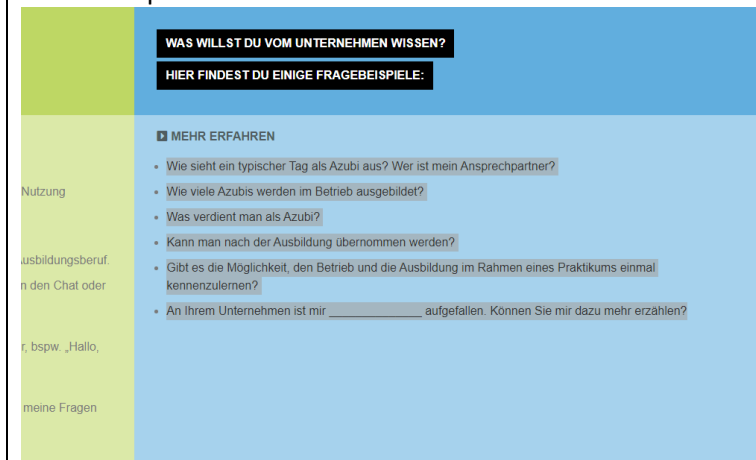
Nutzung

usbildungsberuf.
n den Chat oder

r, bspw. „Hallo,

meine Fragen

WAS WILLST DU VOM UNTERNEHMEN WISSEN?

HIER FINDEST DU EINIGE FRAGEBEISPIELE:

MEHR ERFAHREN

- Wie sieht ein typischer Tag als Azubi aus? Wer ist mein Ansprechpartner?
- Wie viele Azubis werden im Betrieb ausgebildet?
- Was verdient man als Azubi?
- Kann man nach der Ausbildung übernommen werden?
- Gibt es die Möglichkeit, den Betrieb und die Ausbildung im Rahmen eines Praktikums einmal kennenzulernen?
- An Ihrem Unternehmen ist mir ______________ aufgefallen. Können Sie mir dazu mehr erzählen?